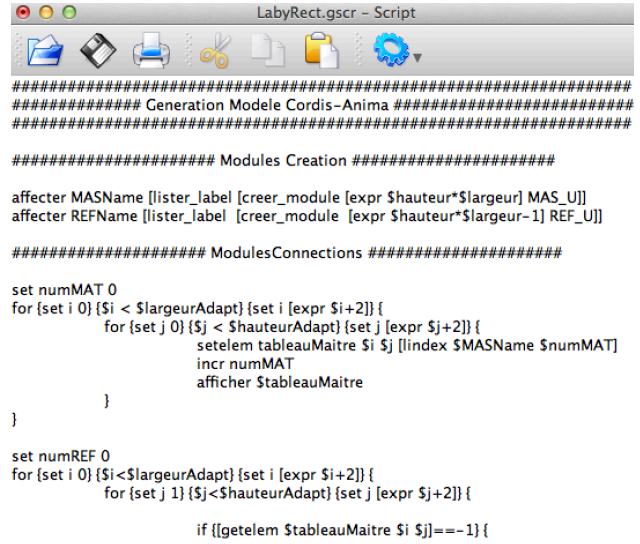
LabyRect.gscr - Script

##################################################################
############## Generation Modele Cordis-Anima ########################
##################################################################

###################### Modules Creation ######################

affecter MASName [lister_label [creer_module [expr $hauteur*$largeur] MAS_U]]
affecter REFName [lister_label [creer_module [expr $hauteur*$largeur-1] REF_U]]

#################### ModulesConnections ####################

set numMAT 0
for {set i 0} {$i < $largeurAdapt} {set i [expr $i+2]} {
for {set j 0} {$j < $hauteurAdapt} {set j [expr $j+2]} {
setelem tableauMaitre $i $j [lindex $MASName $numMAT]
incr numMAT
afficher $tableauMaitre
}
}

set numREF 0
for {set i 0} {$i<$largeurAdapt} {set i [expr $i+2]} {
for {set j 1} {$j<$hauteurAdapt} {set j [expr $j+2]} {

if {[getelem $tableauMaitre $i $j]==-1} {